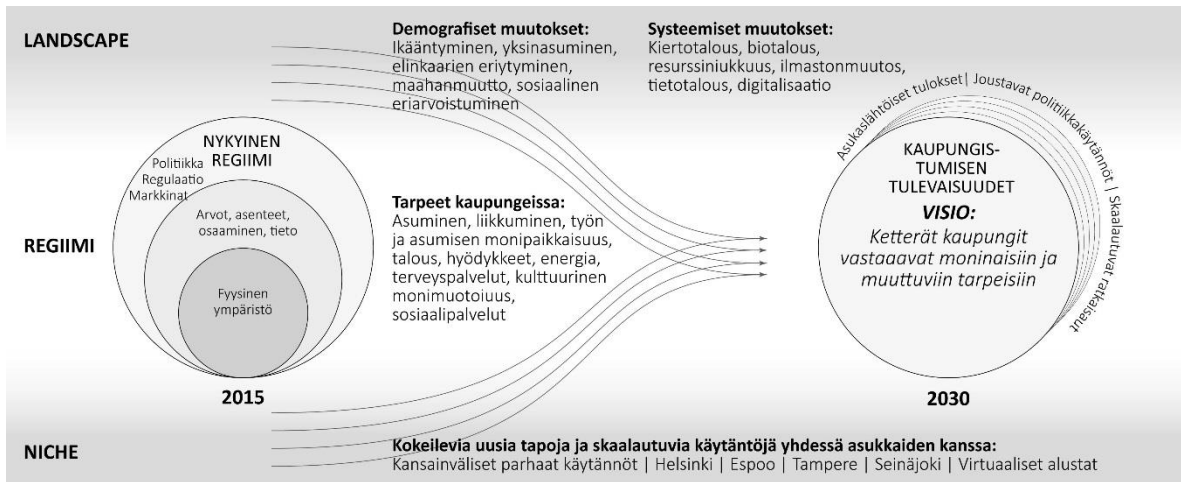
LANDSCAPE

Demografiset muutokset:
Ikääntyminen, yksinasuminen, elinkaarien eriytyminen, maahanmuutto, sosiaalinen eriarvoistuminen

Systeemiset muutokset:
Kiertotalous, biotalous, resurssiniukkuus, ilmastonmuutos, tietotalous, digitalisaatio

NYKYINEN REGIIMI

Politiikka
Regulaatio
Markkinat

Arvot, asenteet, osaaminen, tieto

Fyysinen ympäristö

REGIIMI

Tarpeet kaupungeissa:
Asuminen, liikkuminen, työn ja asumisen monipaikkaisuus, talous, hyödykkeet, energia, terveyspalvelut, kulttuurinen monimuotoiuus, sosiaalipalvelut

Asukaslähtöiset tulokset | Joustavat politiikkakäytännöt | Skaalautuvat ratkaisut

KAUPUNGISTUMISEN TULEVAISUUDET

VISIO:
Ketterät kaupungit vastaavat moninaisiin ja muuttuviin tarpeisiin

2015

2030

NICHE

Kokeilevia uusia tapoja ja skaalautuvia käytäntöjä yhdessä asukkaiden kanssa:
Kansainväliset parhaat käytännöt | Helsinki | Espoo | Tampere | Seinäjoki | Virtuaaliset alustat